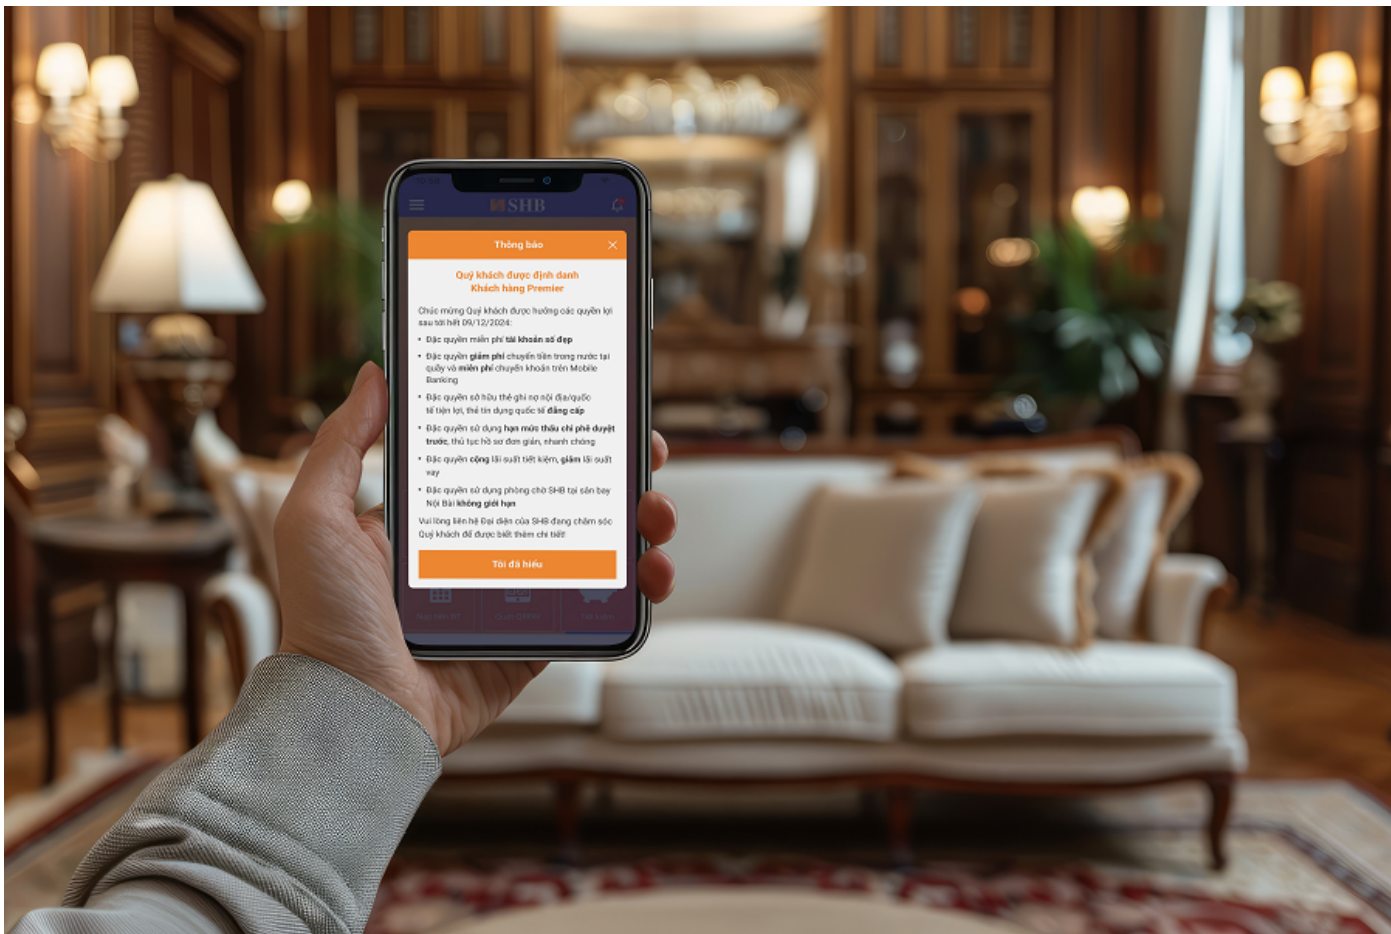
SHB

Thông báo

Quý khách được định danh Khách hàng Premier

Chúc mừng Quý khách được hưởng các quyền lợi sau tới hết 09/12/2024:

• Đặc quyền miễn phí tài khoản số đẹp
• Đặc quyền giảm phí chuyển tiền trong nước tại quầy và miễn phí chuyển khoản trên Mobile Banking
• Đặc quyền sở hữu thẻ ghi nợ nội địa/quốc tế tiện lợi, thẻ tín dụng quốc tế đẳng cấp
• Đặc quyền sử dụng hạn mức thấu chi phê duyệt trước, thủ tục hồ sơ đơn giản, nhanh chóng
• Đặc quyền cộng lãi suất tiết kiệm, giảm lãi suất vay
• Đặc quyền sử dụng phòng chờ SHB tại sân bay Nội Bài không giới hạn

Vui lòng liên hệ Đại diện của SHB đang chăm sóc Quý khách để được biết thêm chi tiết

Tôi đã hiểu

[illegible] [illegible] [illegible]